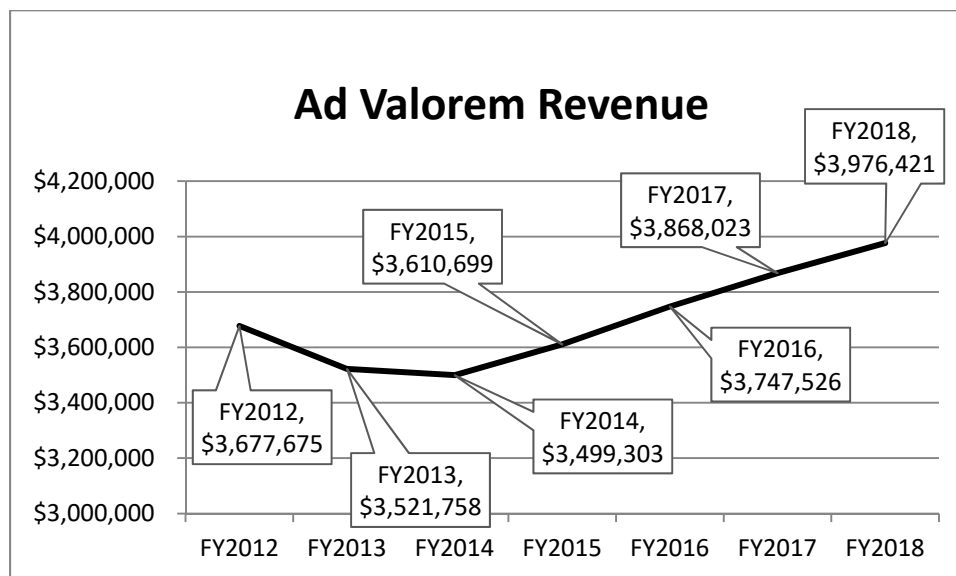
Ad Valorem Revenue

$4,200,000
$4,000,000
$3,800,000
$3,600,000
$3,400,000
$3,200,000
$3,000,000

FY2018, $3,976,421
FY2017, $3,868,023
FY2015, $3,610,699
FY2016, $3,747,526
FY2012, $3,677,675
FY2014, $3,499,303
FY2013, $3,521,758

FY2012 FY2013 FY2014 FY2015 FY2016 FY2017 FY2018